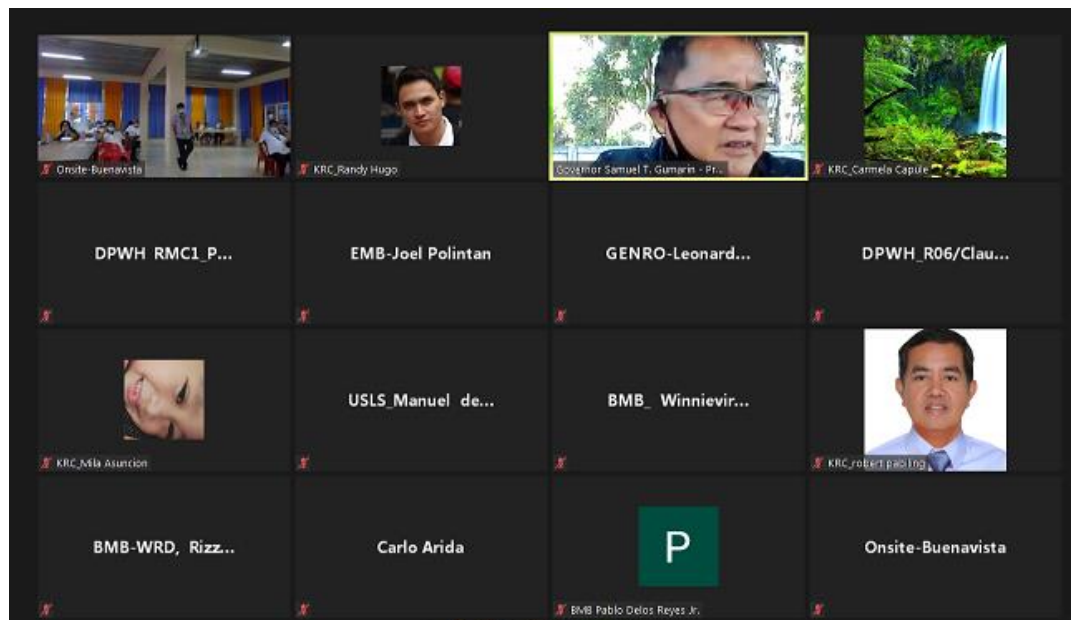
Onsite-Buenavista

KRC_Randy Hugo

Governor Samuel T. Gumarin - Pr...

KRC_Carmela Capule

DPWH RMC1_P...

EMB-Joel Polintan

GENRO-Leonard...

DPWH_R06/Clau...

KRC_Mila Asuncion

USLS_Manuel de...

BMB_ Winnievir...

KRC_robert pabling

BMB-WRD, Rizz...

Carlo Arida

P

BMB Pablo Delos Reyes Jr.

Onsite-Buenavista